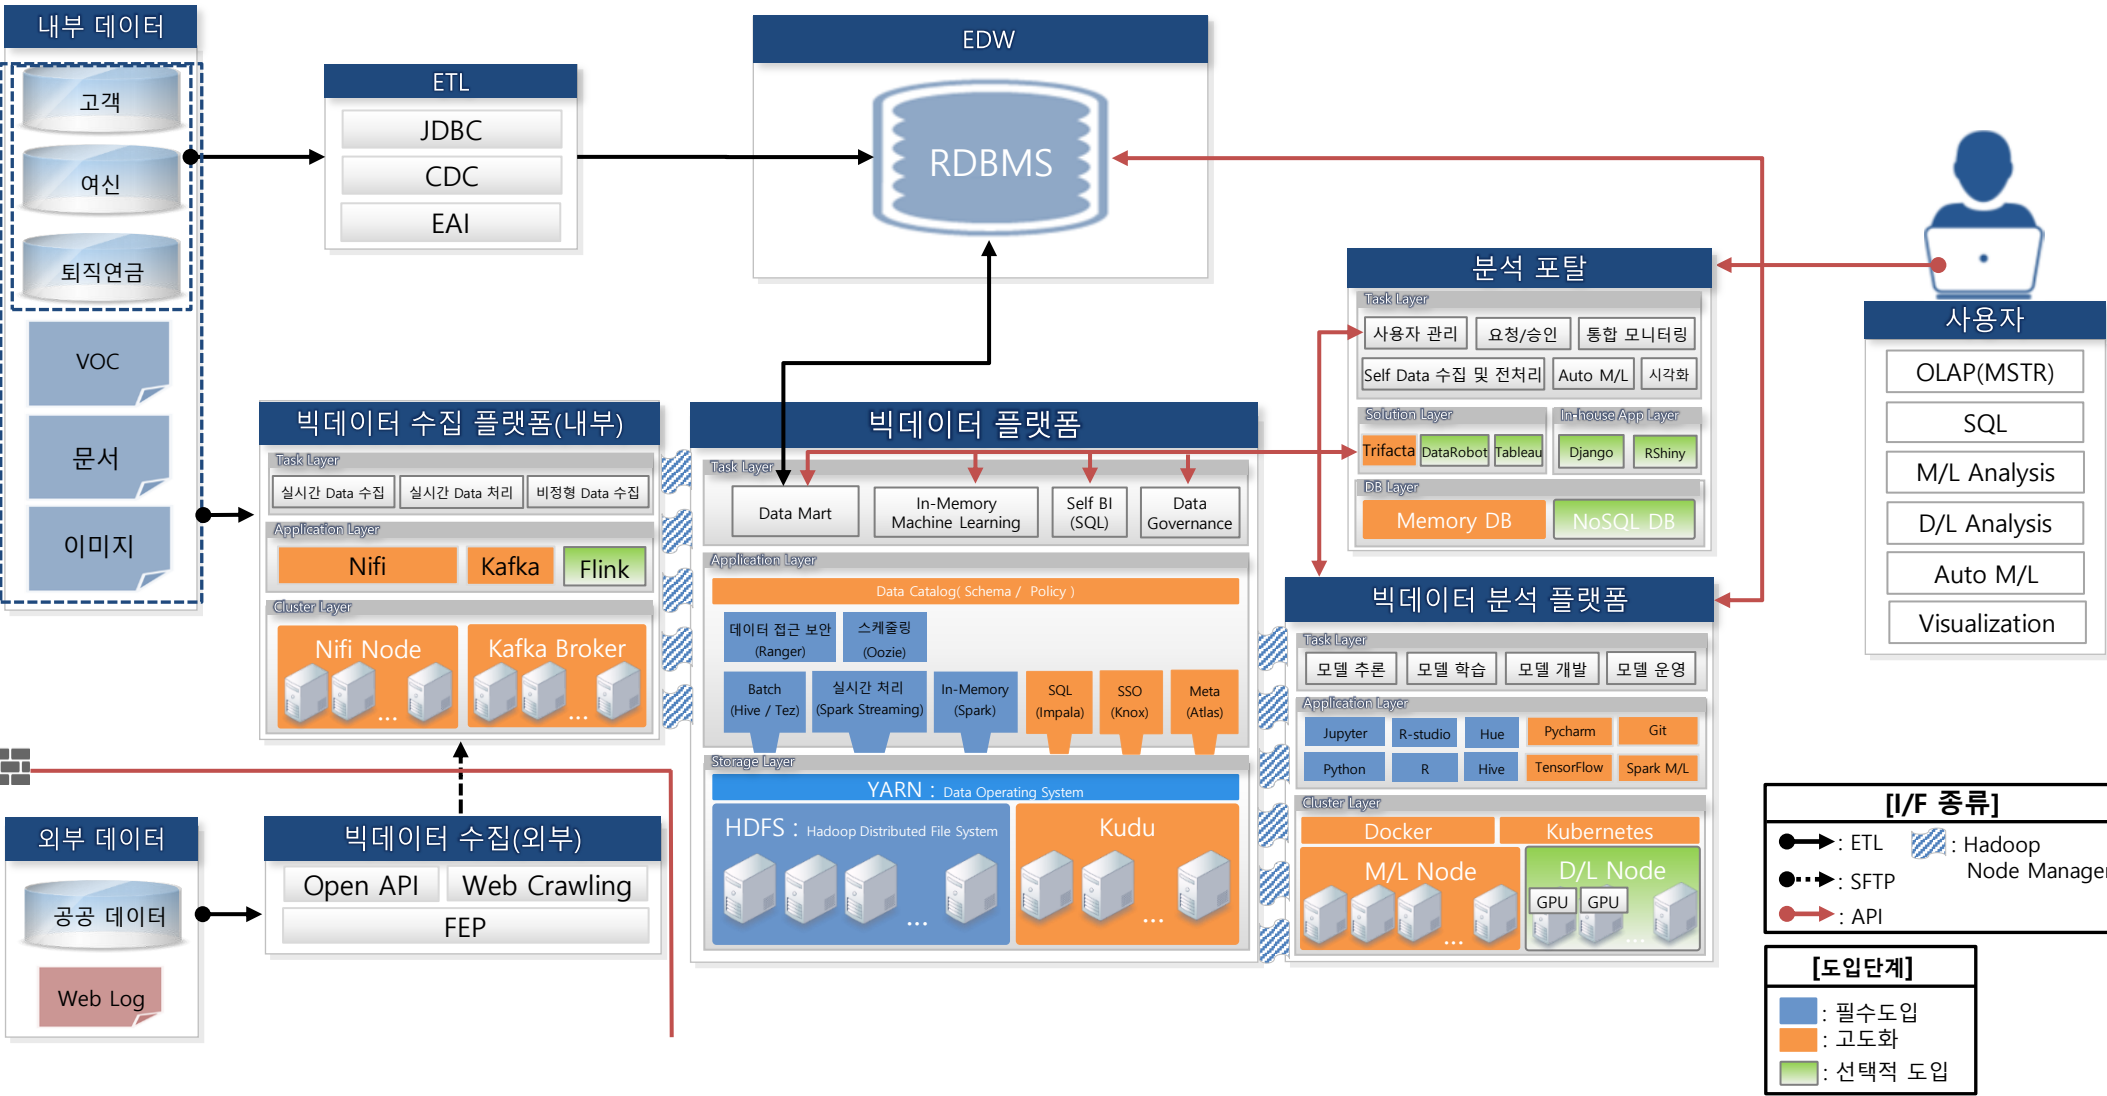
내부 데이터

고객
여신
퇴직연금
VOC
문서
이미지

ETL
JDBC
CDC
EAI

EDW
RDBMS

분석 포탈
Task Layer
사용자 관리
요청/승인
통합 모니터링
Self Data 수집 및 전처리
Auto M/L
시각화
Solution Layer
Trifacta
DataRobot
Tableau
In-house App Layer
Django
RShiny
DB Layer
Memory DB
NoSQL DB

사용자
OLAP(MSTR)
SQL
M/L Analysis
D/L Analysis
Auto M/L
Visualization

빅데이터 수집 플랫폼(내부)
Task Layer
실시간 Data 수집
실시간 Data 처리
비정형 Data 수집
Application Layer
Nifi
Kafka
Flink
Cluster Layer
Nifi Node
Kafka Broker
...
...

빅데이터 플랫폼
Task Layer
Data Mart
In-Memory Machine Learning
Self BI (SQL)
Data Governance
Application Layer
Data Catalog( Schema / Policy )
데이터 접근 보안 (Ranger)
스케줄링 (Oozie)
Batch (Hive / Tez)
실시간 처리 (Spark Streaming)
In-Memory (Spark)
SQL (Impala)
SSO (Knox)
Meta (Atlas)
Storage Layer
YARN : Data Operating System
HDFS : Hadoop Distributed File System
Kudu
...
...

빅데이터 분석 플랫폼
Task Layer
모델 추론
모델 학습
모델 개발
모델 운영
Application Layer
Jupyter
R-studio
Hue
Pycharm
Git
Python
R
Hive
TensorFlow
Spark M/L
Cluster Layer
Docker
Kubernetes
M/L Node
D/L Node
GPU
GPU
...
...

외부 데이터
공공 데이터
Web Log

빅데이터 수집(외부)
Open API
Web Crawling
FEP

[I/F 종류]
: ETL
: SFTP
: API
: Hadoop Node Manager

[도입단계]
: 필수도입
: 고도화
: 선택적 도입